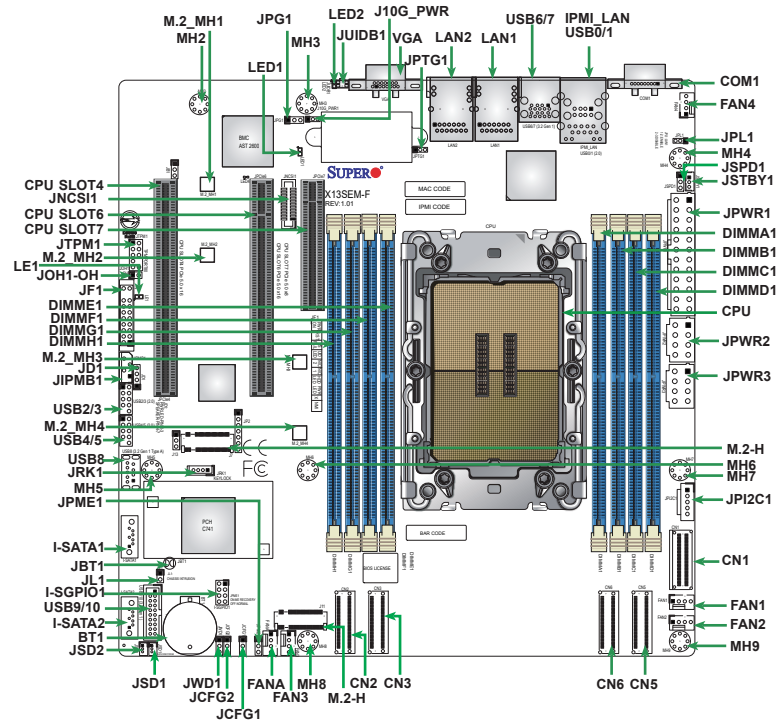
M.2_MH1
MH2
JPG1
LED2
J10G_PWR
JUIDB1
MH3
VGA
LAN2
LAN1
USB6/7
IPMI_LAN
USB0/1
LED1
JPTG1
COM1
FAN4
JPL1
MH4
JSPD1
JSTBY1
CPU SLOT4
JNCSI1
CPU SLOT6
CPU SLOT7
JTPM1
M.2_MH2
LE1
JOH1-OH
JF1
DIMME1
DIMMF1
DIMMG1
DIMMH1
M.2_MH3
JD1
JIPMB1
USB2/3
M.2_MH4
USB4/5
USB8
JRK1
MH5
JPME1
I-SATA1
JBT1
JL1
I-SGPIO1
USB9/10
I-SATA2
BT1
JSD2
JSD1
JWD1
JCFG2
JCFG1
FANA
FAN3
MH8
M.2-H
CN2
CN3
CN6
CN5
JPWR1
DIMMA1
DIMMB1
DIMMC1
DIMMD1
CPU
JPWR2
JPWR3
M.2-H
MH6
MH7
JPI2C1
CN1
FAN1
FAN2
MH9
SUPERO
X13SEM-F
REV:1.01
MAC CODE
IPMI CODE
BMC
AST 2600
PCH
C741
BAR CODE
CPU
COM1
LAN2
LAN1
USB6/7 (3.2 Gen 1)
IPMI_LAN
USB0/1 (3.0)
BIOS LICENSE
CPU SLOT7 PCI-E 5.0 x16
CPU SLOT6 PCI-E 5.0 x16
CPU SLOT4 PCI-E 5.0 x8
M.2_MH1
M.2_MH2
M.2_MH3
M.2_MH4
DIMME1
DIMMF1
DIMMG1
DIMMH1
DIMMA1
DIMMB1
DIMMC1
DIMMD1
CN1
CN2
CN3
CN5
CN6
FAN1
FAN2
FAN3
FAN4
FANA
MH9